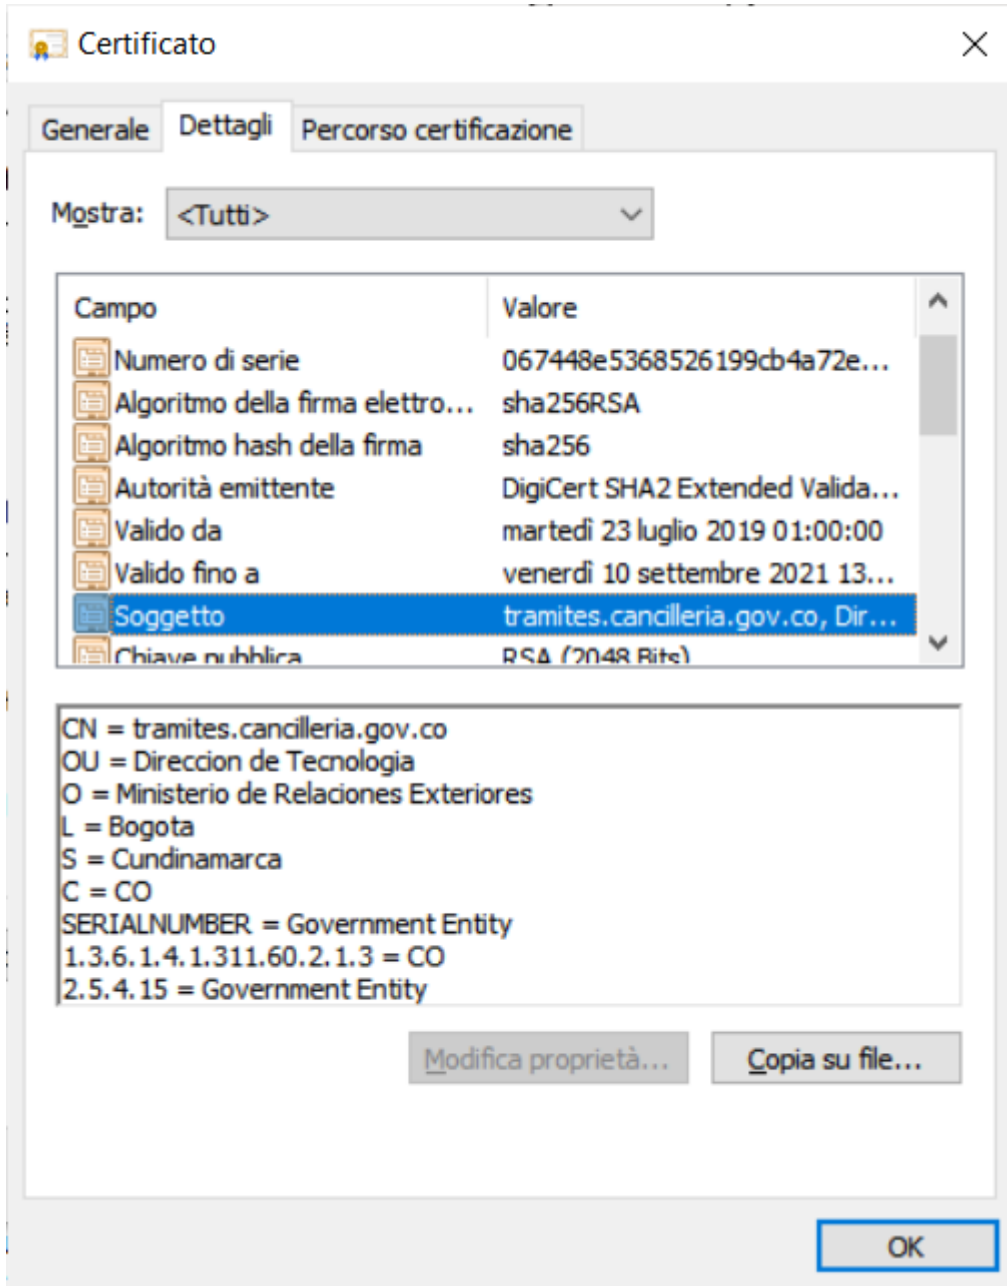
Certificato

Generale | Dettagli | Percorso certificazione

Mostra: <Tutti>

| Campo | Valore |
|---|---|
| Numero di serie | 067448e5368526199cb4a72e... |
| Algoritmo della firma elettro... | sha256RSA |
| Algoritmo hash della firma | sha256 |
| Autorità emittente | DigiCert SHA2 Extended Valida... |
| Valido da | martedì 23 luglio 2019 01:00:00 |
| Valido fino a | venerdì 10 settembre 2021 13... |
| Soggetto | tramites.cancilleria.gov.co, Dir... |
| Chiave pubblica | RSA (2048 Bits) |

CN = tramites.cancilleria.gov.co
OU = Direccion de Tecnologia
O = Ministerio de Relaciones Exteriores
L = Bogota
S = Cundinamarca
C = CO
SERIALNUMBER = Government Entity
1.3.6.1.4.1.311.60.2.1.3 = CO
2.5.4.15 = Government Entity

Modifica proprietà... Copia su file...

OK